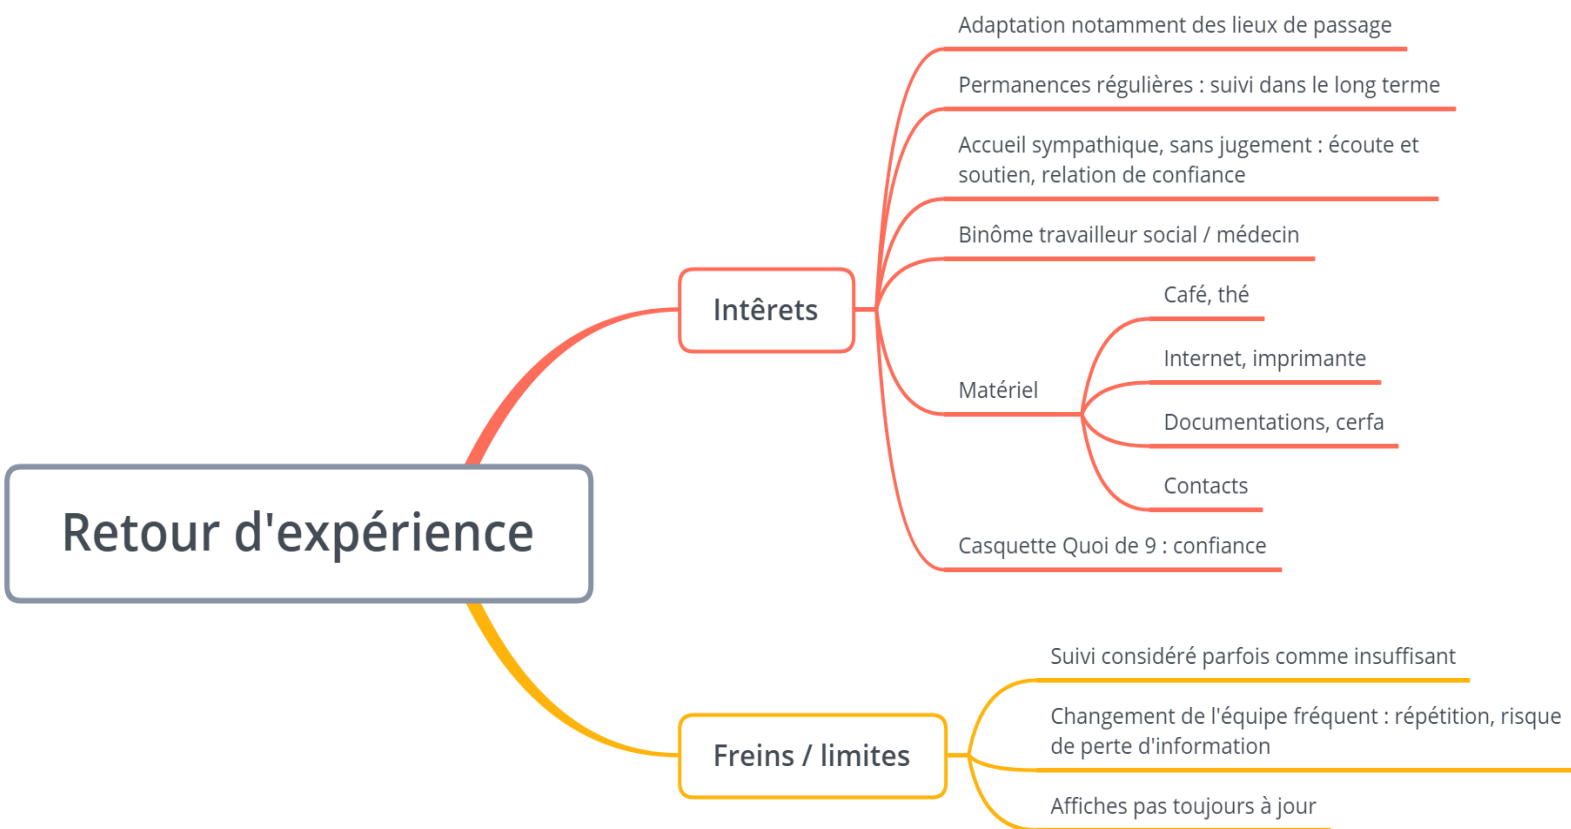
Retour d'expérience

Intêrets

Adaptation notamment des lieux de passage

Permanences régulières : suivi dans le long terme

Accueil sympathique, sans jugement : écoute et soutien, relation de confiance

Binôme travailleur social / médecin

Matériel

Café, thé

Internet, imprimante

Documentations, cerfa

Contacts

Casquette Quoi de 9 : confiance

Freins / limites

Suivi considéré parfois comme insuffisant

Changement de l'équipe fréquent : répétition, risque de perte d'information

Affiches pas toujours à jour